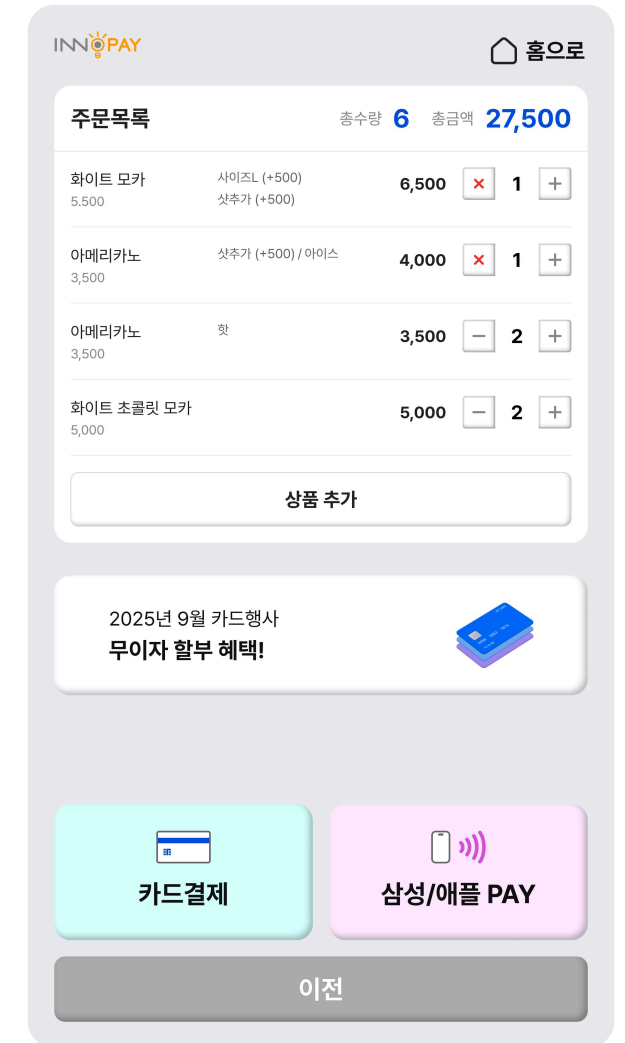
INNOPAY

홈으로

주문목록 총수량 6 총금액 27,500

| | | | | | |
|---|---|---|---|---|---|
| 화이트 모카 5.500 | 사이즈L (+500) 샷추가 (+500) | 6,500 | × | 1 | + |
| 아메리카노 3,500 | 샷추가 (+500) / 아이스 | 4,000 | × | 1 | + |
| 아메리카노 3,500 | 핫 | 3,500 | − | 2 | + |
| 화이트 초콜릿 모카 5,000 | | 5,000 | − | 2 | + |

상품 추가

2025년 9월 카드행사
무이자 할부 혜택!

카드결제

삼성/애플 PAY

이전